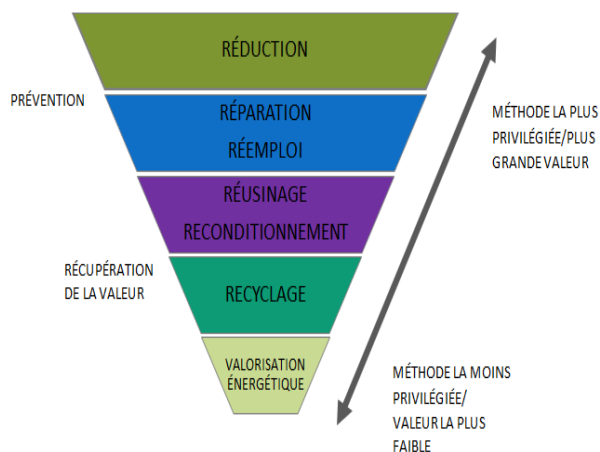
RÉDUCTION

PRÉVENTION

RÉPARATION

RÉEMPLOI

MÉTHODE LA PLUS PRIVILÉGIÉE/PLUS GRANDE VALEUR

RÉUSINAGE

RECONDITIONNEMENT

RÉCUPÉRATION DE LA VALEUR

RECYCLAGE

VALORISATION ÉNERGÉTIQUE

MÉTHODE LA MOINS PRIVILÉGIÉE/ VALEUR LA PLUS FAIBLE